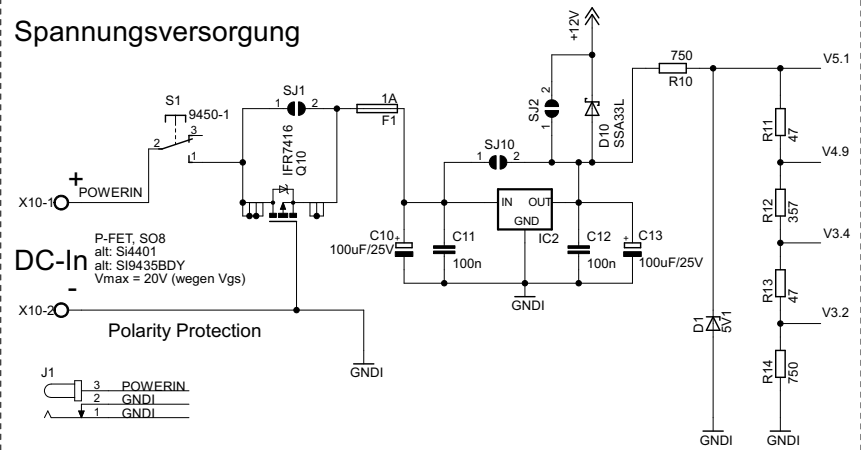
Spannungsversorgung

+12V

S1
9450-1
2
3
1

SJ1
1
2

IFR7416
Q10

1A
F1

750
R10

V5.1

SJ2
2
1

D10
SSA33L

SJ10
1
2

R11
47

V4.9

+
X10-1
POWERIN

IN
OUT
GND
IC2

C10
100uF/25V

C11
100n

C12
100n

C13
100uF/25V

R12
357

V3.4

P-FET, SO8
alt: Si4401
alt: SI9435BDY
Vmax = 20V (wegen Vgs)

DC-In
-
X10-2

GNDI

D1
5V1

R13
47

V3.2

Polarity Protection

GNDI

J1
3 POWERIN
2 GNDI
1 GNDI

R14
750

GNDI
GNDI